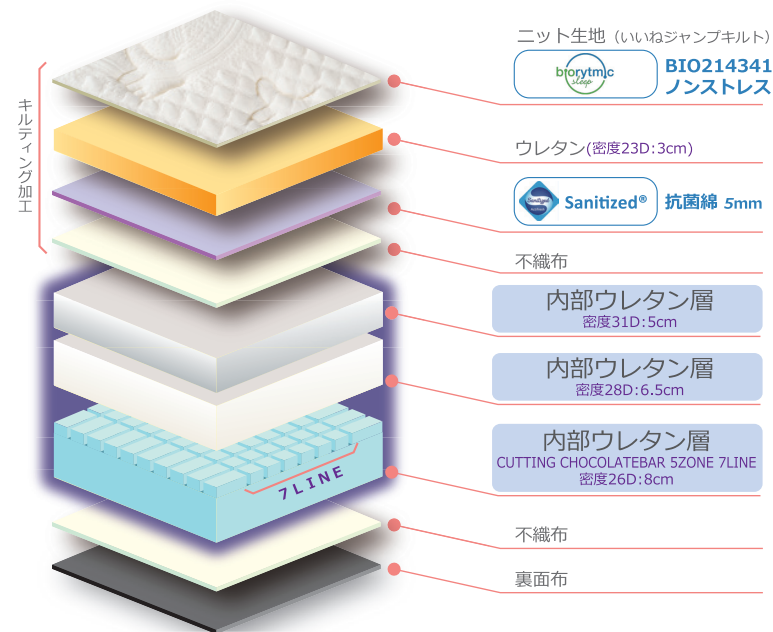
キルティング加工

ニット生地（いいねジャンプキルト）

biorytmic sleep

BIO214341
ノンストレス

ウレタン(密度23D:3cm)

Sanitized®

Sanitized® 抗菌綿 5mm

不織布

内部ウレタン層
密度31D:5cm

内部ウレタン層
密度28D:6.5cm

7LINE

内部ウレタン層
CUTTING CHOCOLATEBAR 5ZONE 7LINE
密度26D:8cm

不織布

裏面布